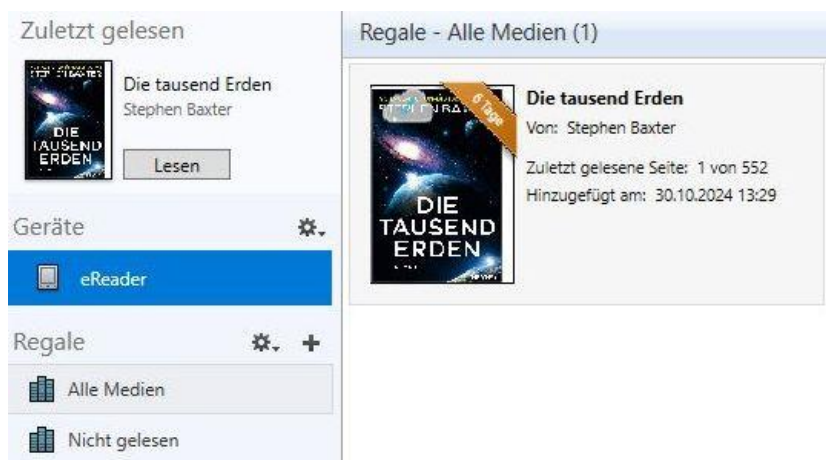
Zuletzt gelesen

STEPHEN BAXTER
DIE TAUSEND ERDEN

Die tausend Erden
Stephen Baxter

Lesen

Geräte

eReader

Regale

Alle Medien

Nicht gelesen

Regale - Alle Medien (1)

STEPHEN BAXTER
DIE TAUSEND ERDEN

6 Tage

Die tausend Erden
Von: Stephen Baxter

Zuletzt gelesene Seite: 1 von 552
Hinzugefügt am: 30.10.2024 13:29